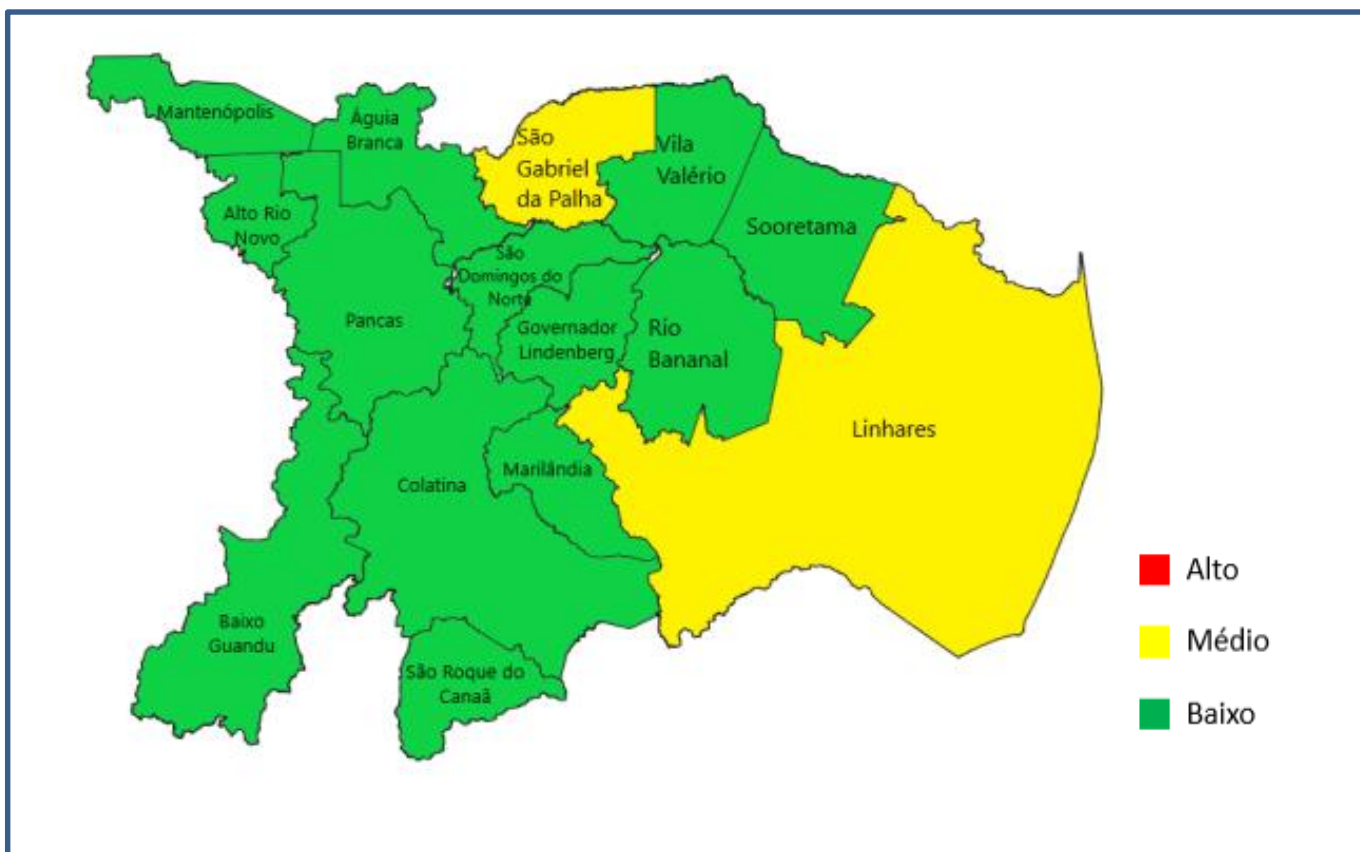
Mantenópolis
Águia Branca
São Gabriel da Palha
Vila Valério
Alto Rio Novo
Sooretama
São Domingos do Norte
Pancas
Governador Lindenberg
Rio Bananal
Linhares
Marilândia
Colatina
Baixo Guandu
São Roque do Canaã

Alto
Médio
Baixo